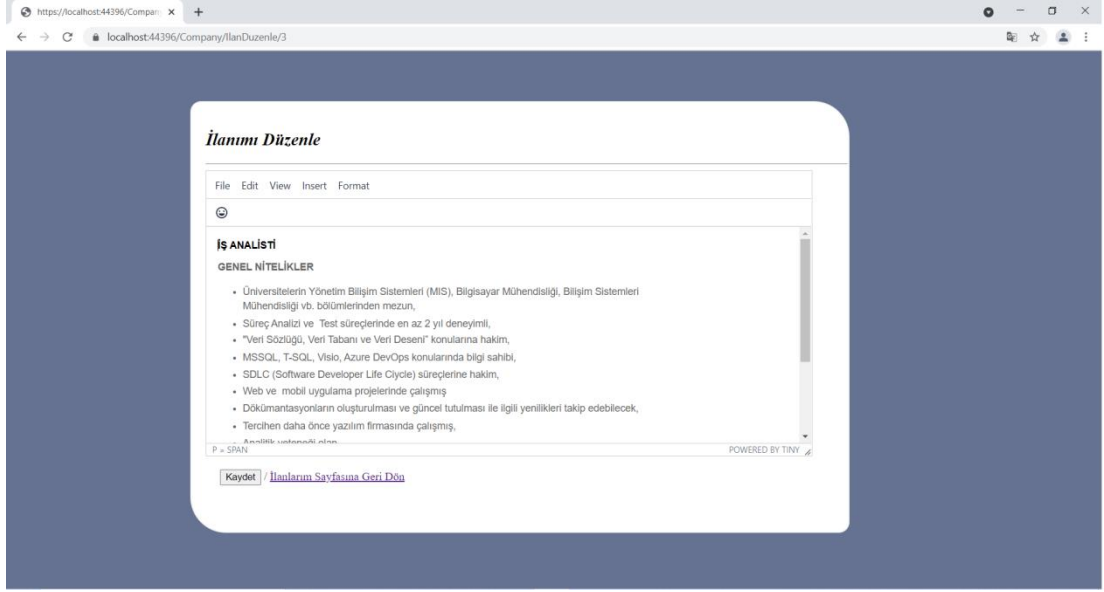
https://localhost:44396/Compan ×

localhost:44396/Company/IlanDuzenle/3

İlanımı Düzenle

File Edit View Insert Format

İŞ ANALİSTİ

GENEL NİTELİKLER

- Üniversitelerin Yönetim Bilişim Sistemleri (MIS), Bilgisayar Mühendisliği, Bilişim Sistemleri Mühendisliği vb. bölümlerinden mezun,
- Süreç Analizi ve Test süreçlerinde en az 2 yıl deneyimli,
- "Veri Sözlüğü, Veri Tabanı ve Veri Deseni" konularına hakim,
- MSSQL, T-SQL, Visio, Azure DevOps konularında bilgi sahibi,
- SDLC (Software Developer Life Cycle) süreçlerine hakim,
- Web ve mobil uygulama projelerinde çalışmış
- Dökümantasyonların oluşturulması ve güncel tutulması ile ilgili yenilikleri takip edebilecek,
- Tercihen daha önce yazılım firmasında çalışmış,
- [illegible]

P » SPAN

POWERED BY TINY

Kaydet / İlanlarım Sayfasına Geri Dön